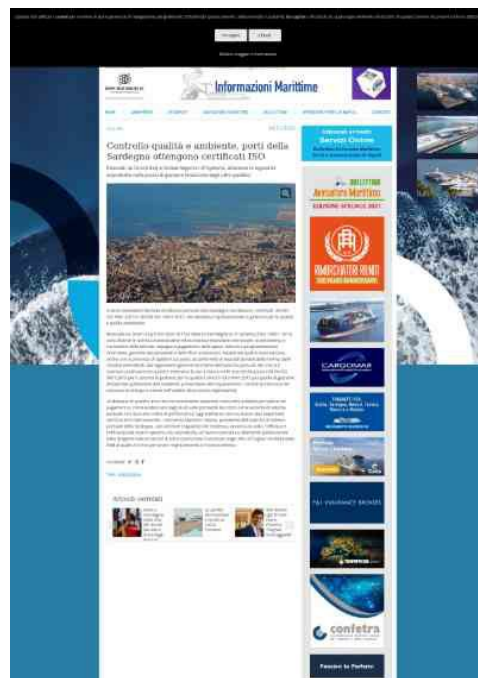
Informazioni Marittime

Controllo qualità e ambiente, porti della Sardegna ottengono certificati ISO

Servizi Online

BOLLETTINO
Avvisatore Marittimo
EDIZIONE SPECIALE 2021

RIMORCHIATORI RIUNITI

CARGOMAR

TALI INSURANCE BROKERS

confetra

Articoli correlati

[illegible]